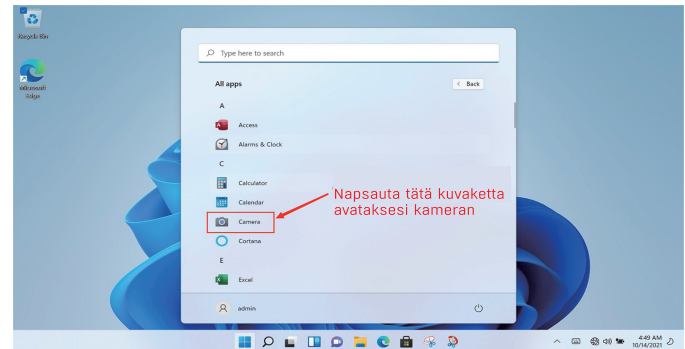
Recycle Bin

Microsoft Edge

Type here to search

All apps

< Back

A

Access

Alarms & Clock

C

Calculator

Calendar

Camera

Cortana

E

Excel

Napsauta tätä kuvaketta avataksesi kameran

admin

4:49 AM
10/14/2021